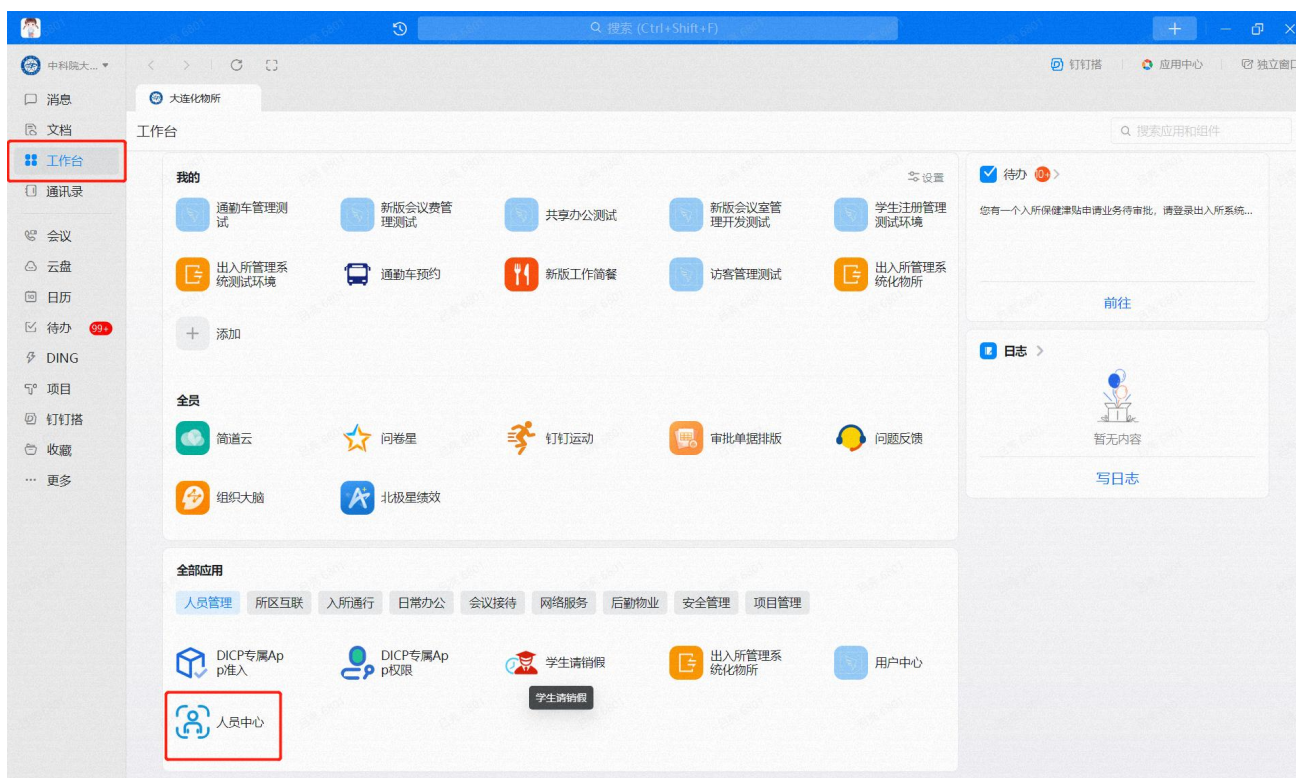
搜索 (Ctrl+Shift+F)

中科院大...
消息
文档
工作台
通讯录
会议
云盘
日历
待办 99+
DING
项目
钉钉搭
收藏
更多

钉钉搭 | 应用中心 | 独立窗口

大连化物所

工作台

搜索应用和组件

我的
设置
通勤车管理测试
新版会议费管理测试
共享办公测试
新版会议室管理开发测试
学生注册管理测试环境
出入所管理系统测试环境
通勤车预约
新版工作简餐
访客管理测试
出入所管理系统化物所
添加

全员
简道云
问卷星
钉钉运动
审批单据排版
问题反馈
组织大脑
北极星绩效

全部应用
人员管理 | 所区互联 | 入所通行 | 日常办公 | 会议接待 | 网络服务 | 后勤物业 | 安全管理 | 项目管理
DICP专属App准入
DICP专属App权限
学生请销假
出入所管理系统化物所
用户中心
学生请销假
人员中心

待办 10+
您有一个入所保健津贴申请业务待审批，请登录出入所系统...
前往

日志
暂无内容
写日志